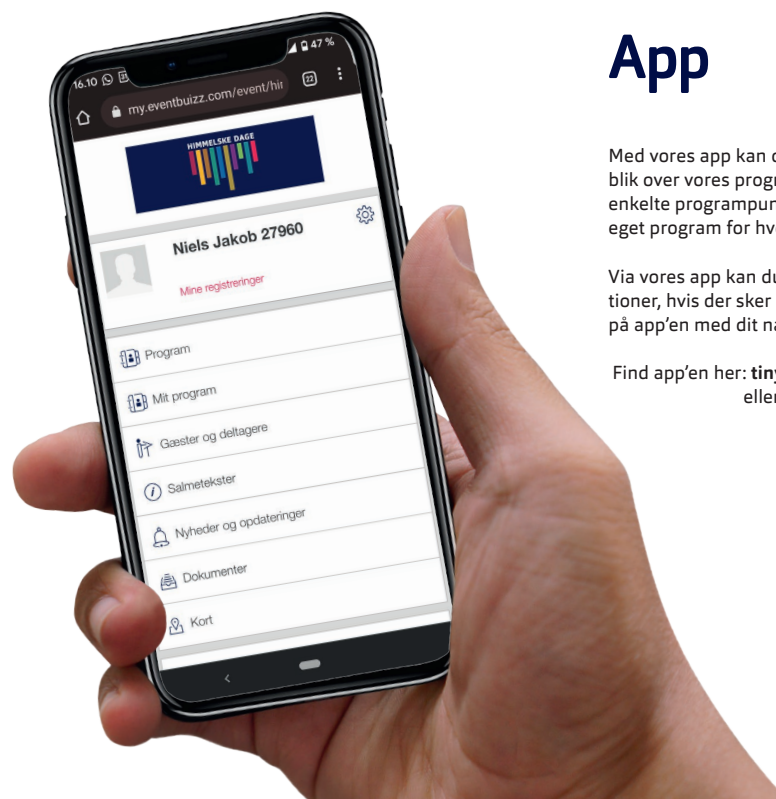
16.10 47 %

my.eventbuizz.com/event/hi

22

HIMMELSKE DAGE

Niels Jakob 27960

Mine registreringer

Program

Mit program

Gæster og deltagere

Salmetekster

Nyheder og opdateringer

Dokumenter

Kort

App

Med vores app kan d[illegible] blik over vores progr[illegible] enkelte programpun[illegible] eget program for hv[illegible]

Via vores app kan du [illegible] tioner, hvis der sker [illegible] på app'en med dit na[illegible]

Find app'en her: tin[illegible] elle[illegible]